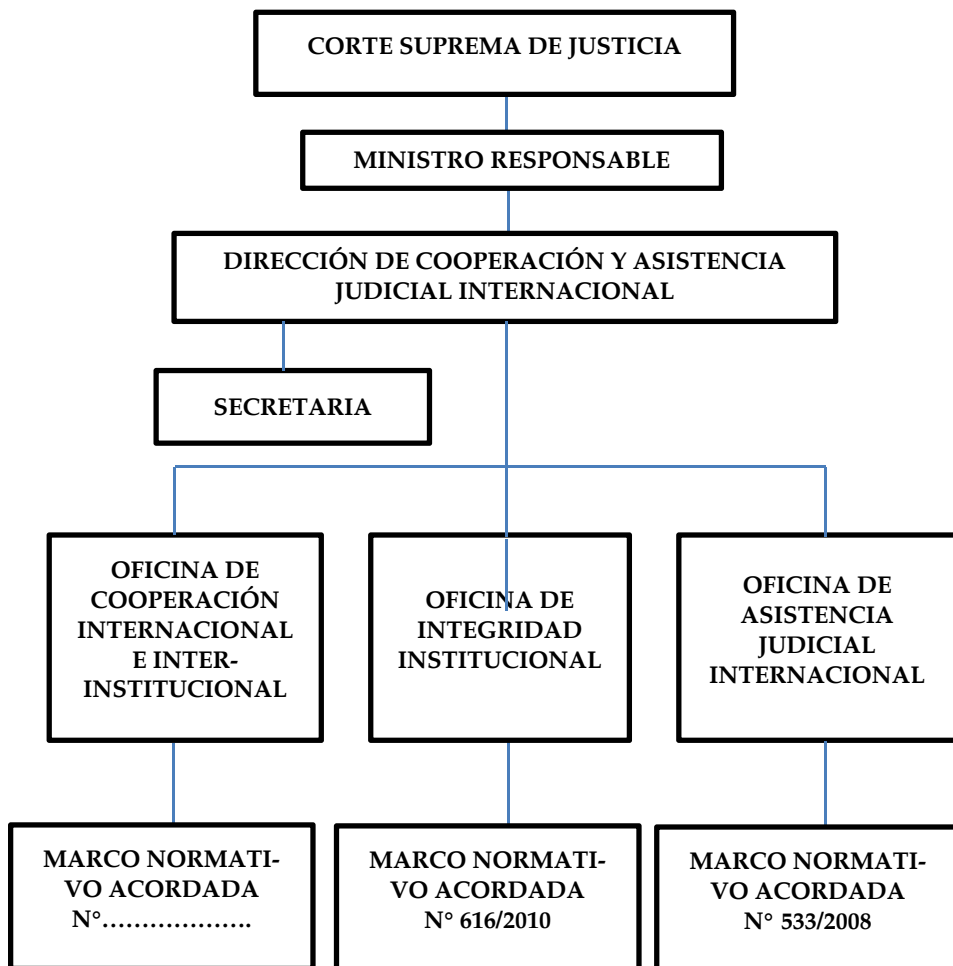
CORTE SUPREMA DE JUSTICIA

MINISTRO RESPONSABLE

DIRECCIÓN DE COOPERACIÓN Y ASISTENCIA JUDICIAL INTERNACIONAL

SECRETARIA

OFICINA DE COOPERACIÓN INTERNACIONAL E INTER-INSTITUCIONAL

OFICINA DE INTEGRIDAD INSTITUCIONAL

OFICINA DE ASISTENCIA JUDICIAL INTERNACIONAL

MARCO NORMATIVO ACORDADA N°……………….

MARCO NORMATIVO ACORDADA N° 616/2010

MARCO NORMATIVO ACORDADA N° 533/2008